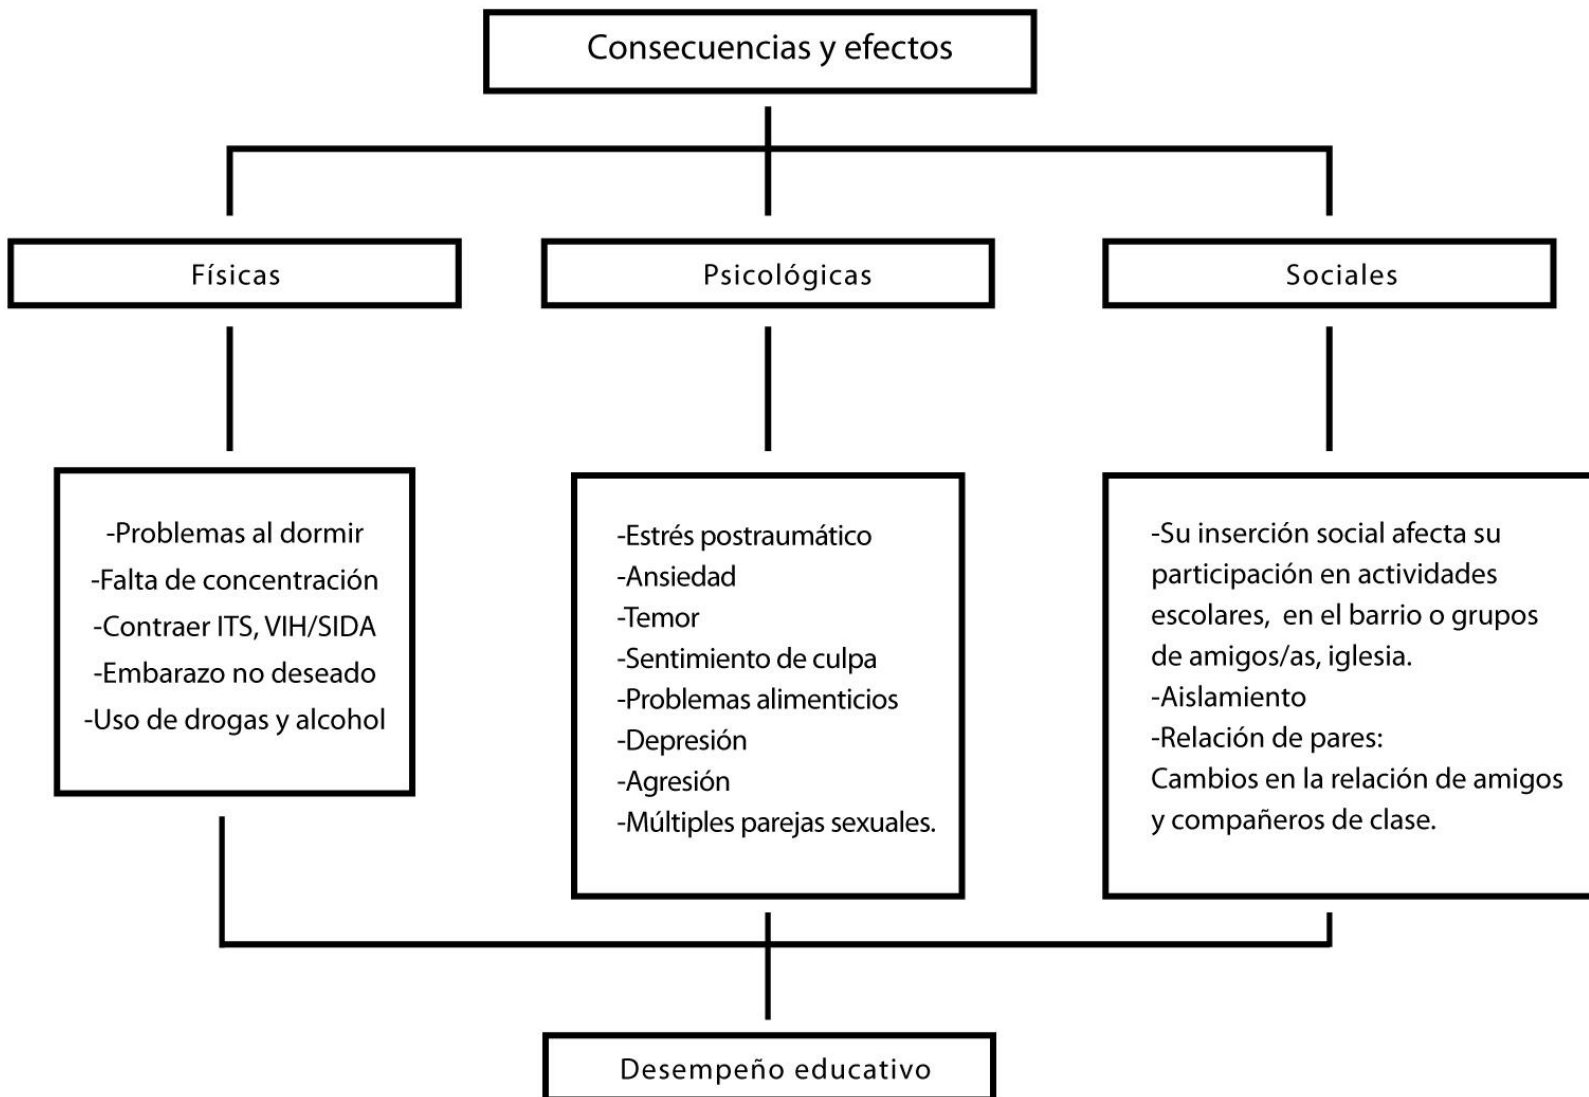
Consecuencias y efectos

Físicas

Psicológicas

Sociales

-Problemas al dormir
-Falta de concentración
-Contraer ITS, VIH/SIDA
-Embarazo no deseado
-Uso de drogas y alcohol

-Estrés postraumático
-Ansiedad
-Temor
-Sentimiento de culpa
-Problemas alimenticios
-Depresión
-Agresión
-Múltiples parejas sexuales.

-Su inserción social afecta su participación en actividades escolares, en el barrio o grupos de amigos/as, iglesia.
-Aislamiento
-Relación de pares:
Cambios en la relación de amigos y compañeros de clase.

Desempeño educativo